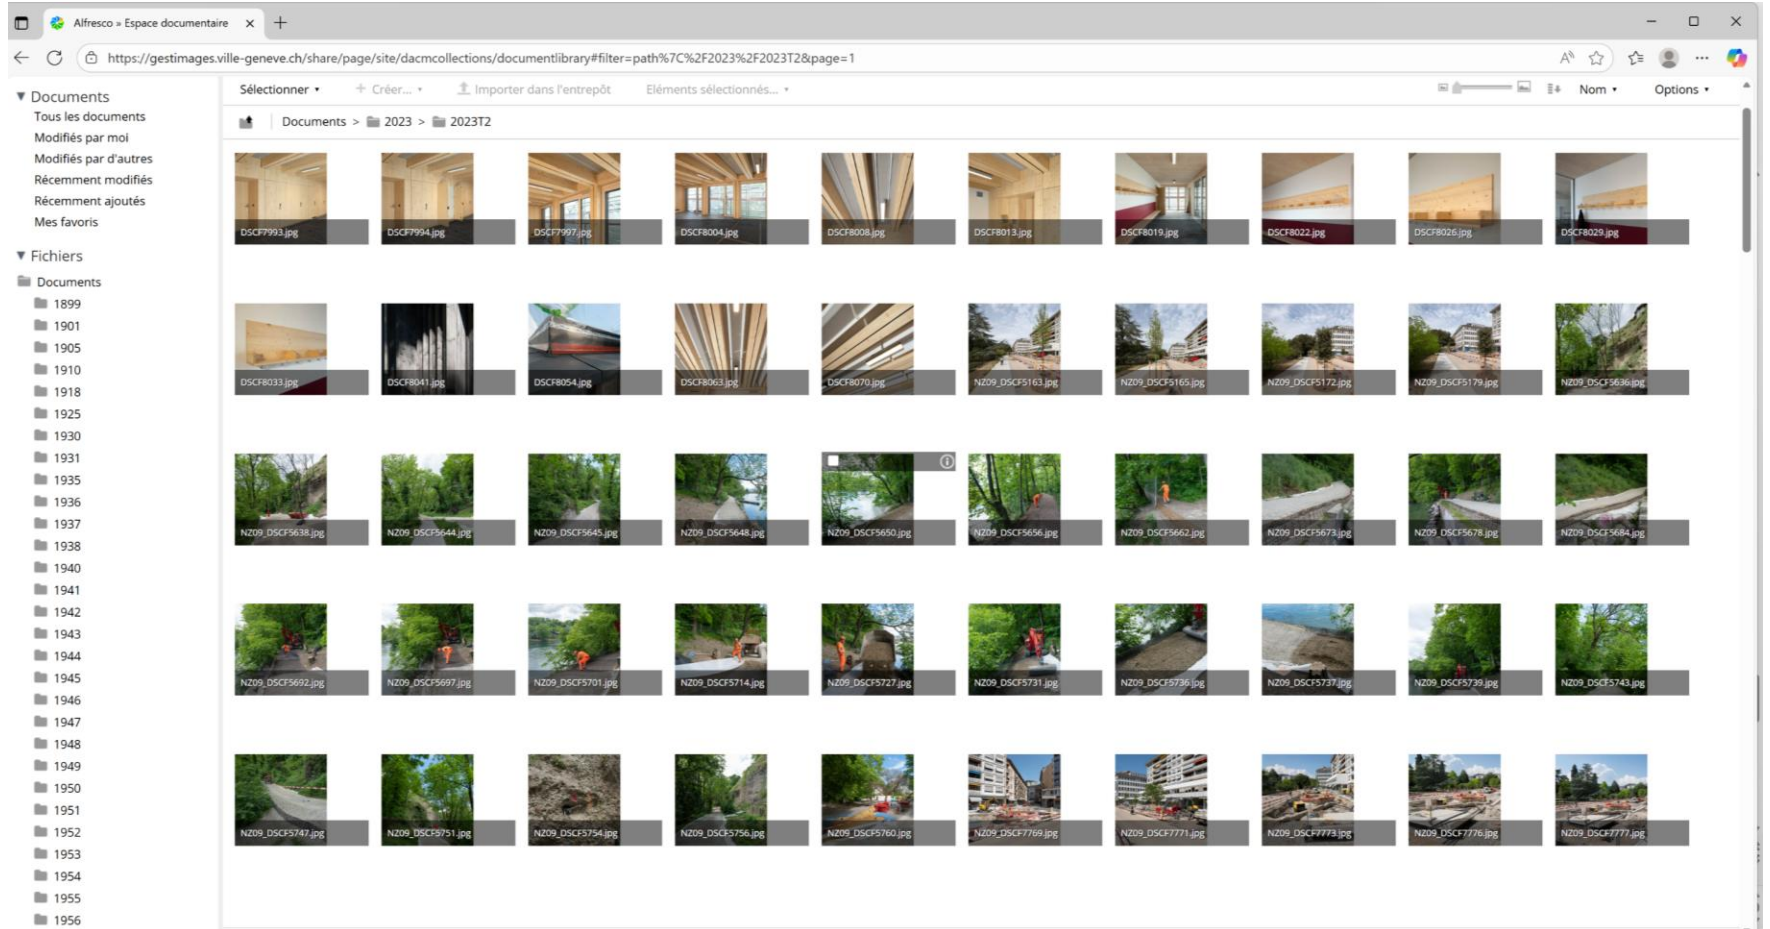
Alfresco » Espace documentaire

https://gestimages.ville-geneve.ch/share/page/site/dacmcollections/documentlibrary#filter=path%7C%2F2023%2F2023T2&page=1

Documents
Tous les documents
Modifiés par moi
Modifiés par d'autres
Récemment modifiés
Récemment ajoutés
Mes favoris

Fichiers
Documents
1899
1901
1905
1910
1918
1925
1930
1931
1935
1936
1937
1938
1940
1941
1942
1943
1944
1945
1946
1947
1948
1949
1950
1951
1952
1953
1954
1955
1956

Sélectionner
Créer...
Importer dans l'entrepôt
Eléments sélectionnés...
Nom
Options

Documents > 2023 > 2023T2

DSCF7993.jpg
DSCF7994.jpg
DSCF7997.jpg
DSCF8004.jpg
DSCF8008.jpg
DSCF8013.jpg
DSCF8019.jpg
DSCF8022.jpg
DSCF8026.jpg
DSCF8029.jpg
DSCF8033.jpg
DSCF8041.jpg
DSCF8054.jpg
DSCF8063.jpg
DSCF8070.jpg
NZ09_DSCF5163.jpg
NZ09_DSCF5165.jpg
NZ09_DSCF5172.jpg
NZ09_DSCF5179.jpg
NZ09_DSCF5636.jpg
NZ09_DSCF5638.jpg
NZ09_DSCF5644.jpg
NZ09_DSCF5645.jpg
NZ09_DSCF5648.jpg
NZ09_DSCF5650.jpg
NZ09_DSCF5656.jpg
NZ09_DSCF5662.jpg
NZ09_DSCF5673.jpg
NZ09_DSCF5678.jpg
NZ09_DSCF5684.jpg
NZ09_DSCF5692.jpg
NZ09_DSCF5697.jpg
NZ09_DSCF5701.jpg
NZ09_DSCF5714.jpg
NZ09_DSCF5727.jpg
NZ09_DSCF5731.jpg
NZ09_DSCF5736.jpg
NZ09_DSCF5737.jpg
NZ09_DSCF5739.jpg
NZ09_DSCF5743.jpg
NZ09_DSCF5747.jpg
NZ09_DSCF5751.jpg
NZ09_DSCF5754.jpg
NZ09_DSCF5756.jpg
NZ09_DSCF5760.jpg
NZ09_DSCF7769.jpg
NZ09_DSCF7771.jpg
NZ09_DSCF7773.jpg
NZ09_DSCF7776.jpg
NZ09_DSCF7777.jpg